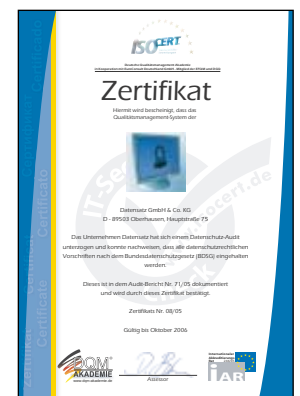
ISO CERT

Zertifikat

Hiermit wird bescheinigt, dass das Qualitätsmanagement-System der

Datensatz GmbH & Co. KG
D - 89503 Oberhausen, Hauptstraße 75

Das Unternehmen Datensatz hat sich einem Datenschutz-Audit unterzogen und konnte nachweisen, dass alle datenschutzrechtlichen Vorschriften nach dem Bundesdatenschutzgesetz (BDSG) eingehalten werden.

Dieses ist in dem Audit-Bericht Nr. 71/05 dokumentiert und wird durch dieses Zertifikat bestätigt.

Zertifikats Nr. 08/05

Gültig bis Oktober 2006

Auditor

AKADEMIE

IAB

Zertifikat Certificate Certificato

IT-Sec

isocert.de